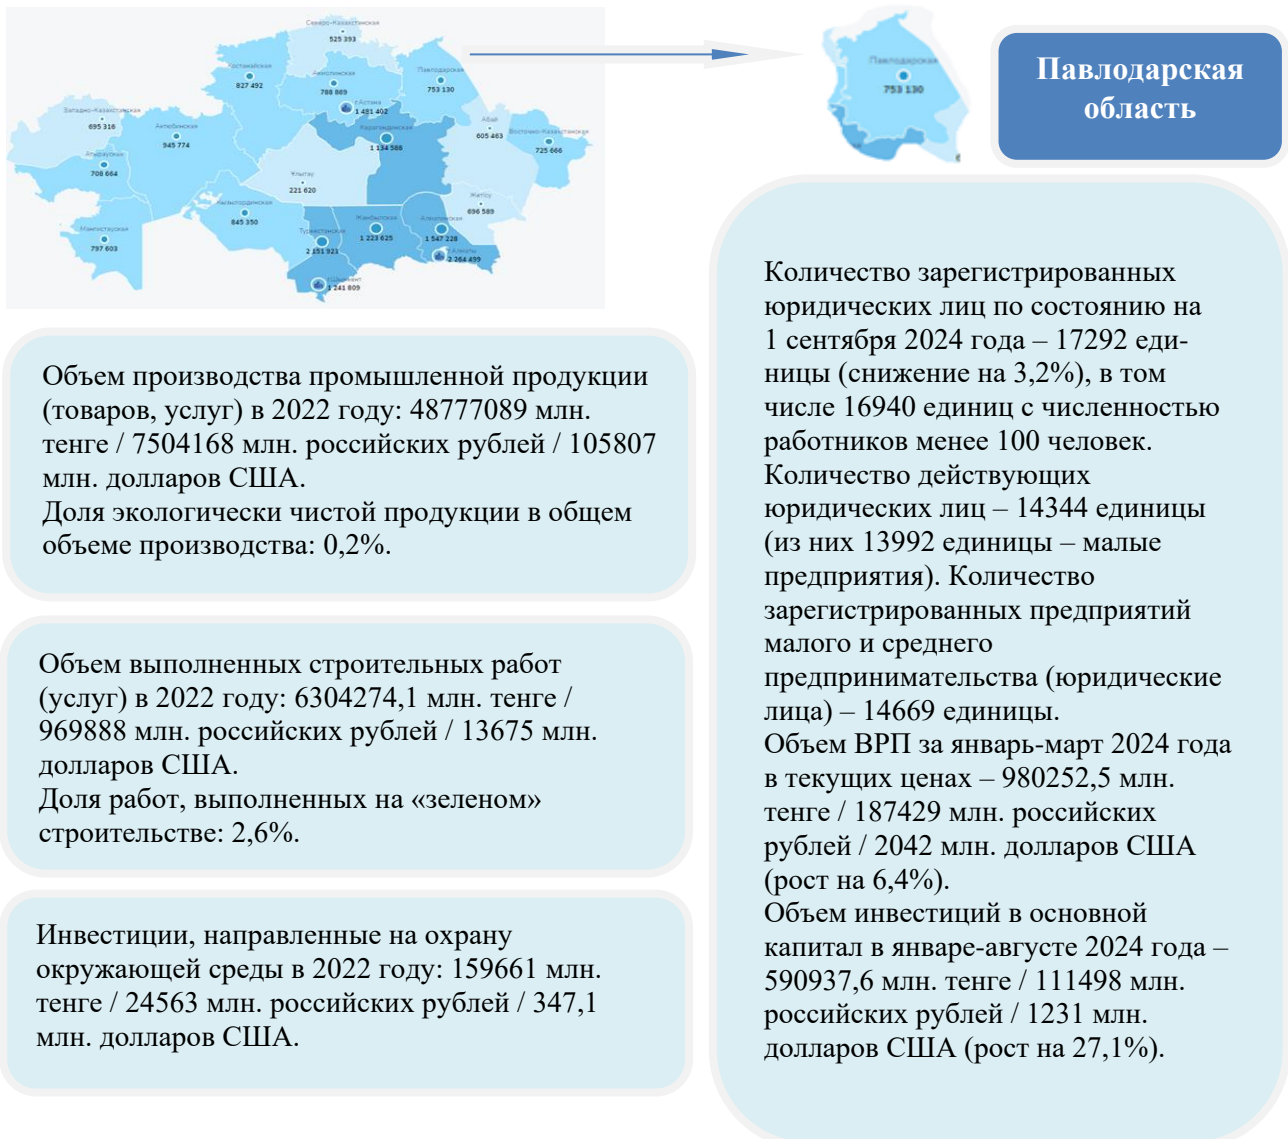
Северо-Казахстанская
525 393
Костанайская
827 492
Акмолинская
788 869
Павлодарская
753 130
Западно-Казахстанская
695 316
г.Астана
1 481 402
Актюбинская
945 774
Карагандинская
1 134 588
Абай
605 463
Восточно-Казахстанская
725 666
Атырауская
708 684
Улытау
221 620
Жетісу
696 589
Кызылординская
845 350
Мангистауская
797 603
Туркестанская
2 151 923
Жамбылская
1 223 625
Алматинская
1 547 228
г.Алматы
2 264 499
г.Шымкент
1 241 809

Павлодарская
753 130

Павлодарская область

Объем производства промышленной продукции (товаров, услуг) в 2022 году: 48777089 млн. тенге / 7504168 млн. российских рублей / 105807 млн. долларов США.
Доля экологически чистой продукции в общем объеме производства: 0,2%.

Объем выполненных строительных работ (услуг) в 2022 году: 6304274,1 млн. тенге / 969888 млн. российских рублей / 13675 млн. долларов США.
Доля работ, выполненных на «зеленом» строительстве: 2,6%.

Инвестиции, направленные на охрану окружающей среды в 2022 году: 159661 млн. тенге / 24563 млн. российских рублей / 347,1 млн. долларов США.

Количество зарегистрированных юридических лиц по состоянию на 1 сентября 2024 года – 17292 единицы (снижение на 3,2%), в том числе 16940 единиц с численностью работников менее 100 человек.
Количество действующих юридических лиц – 14344 единицы (из них 13992 единицы – малые предприятия). Количество зарегистрированных предприятий малого и среднего предпринимательства (юридические лица) – 14669 единицы.
Объем ВРП за январь-март 2024 года в текущих ценах – 980252,5 млн. тенге / 187429 млн. российских рублей / 2042 млн. долларов США (рост на 6,4%).
Объем инвестиций в основной капитал в январе-августе 2024 года – 590937,6 млн. тенге / 111498 млн. российских рублей / 1231 млн. долларов США (рост на 27,1%).